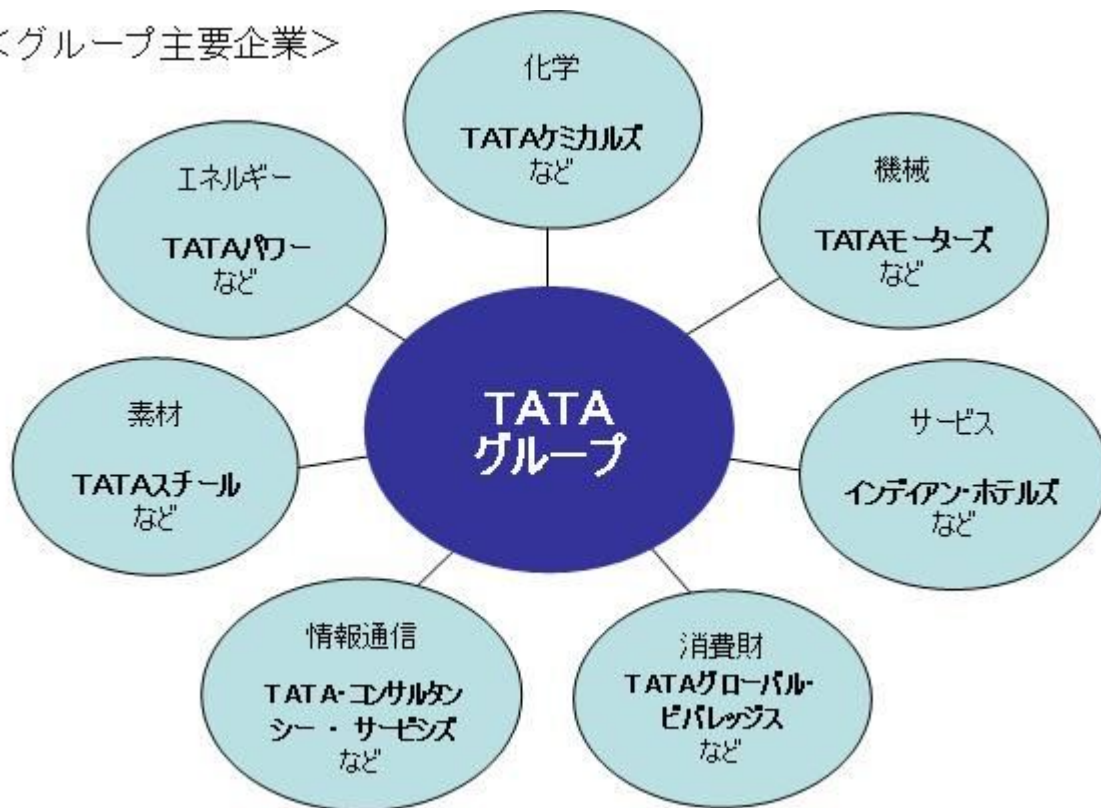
<グループ主要企業>

化学
TATAケミカルズ
など

エネルギー
TATAパワー
など

機械
TATAモーターズ
など

TATA
グループ

素材
TATAスチール
など

サービス
インディアン・ホテルズ
など

情報通信
TATA・コンサルタンシー・サービシズ
など

消費財
TATAグローバル・ビバレッジス
など